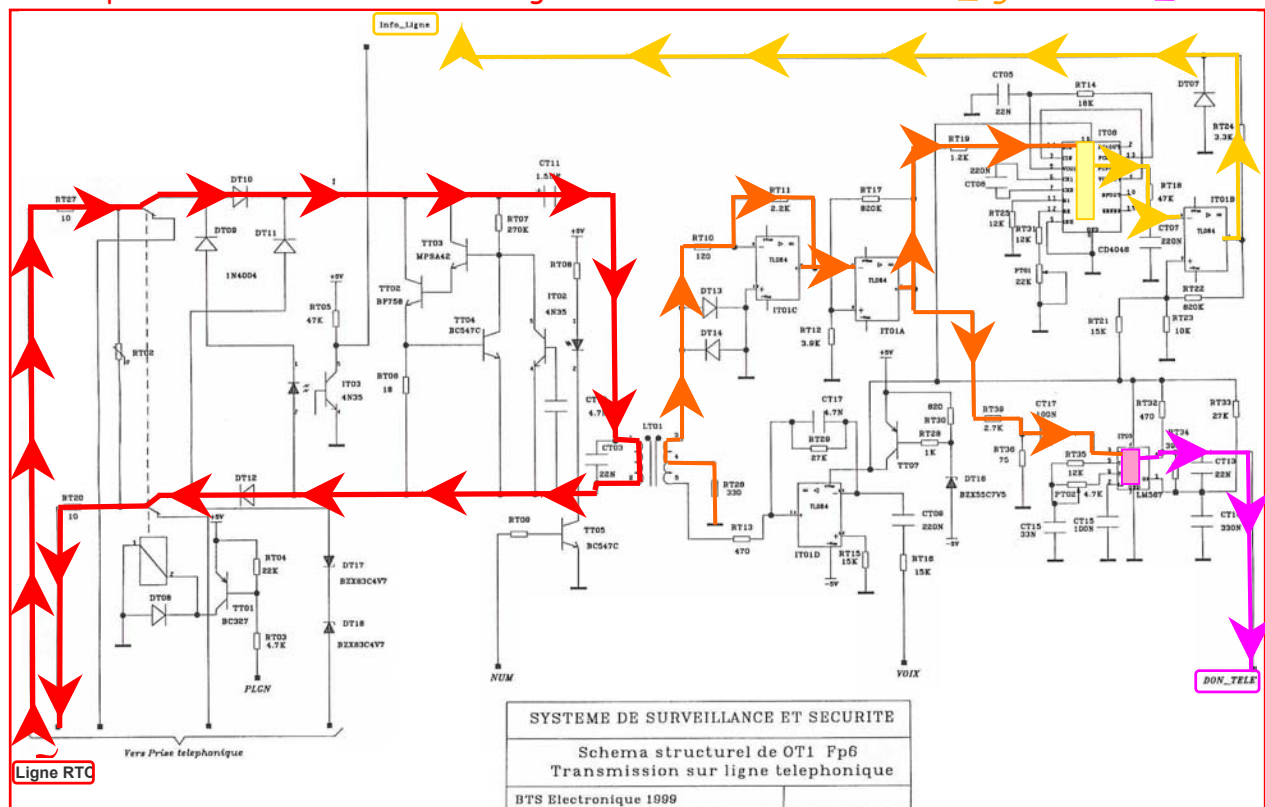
Info_Ligne

CT05
22N
RT14
18K
DT07
RT19
1.2K
IT08
RT24
3.3K
220N
CT08
RT18
47K
RT25
12K
RT31
12K
CD4046
CT07
220N
IT01B
TL084
PT01
22K
RT22
820K
RT21
15K
RT23
10K

RT27
10
DT10
DT09
DT11
1N4004
1
CT11
1.5
RT07
270K
TT03
MPSA42
TT02
BF758
RT05
47K
+5V
TT04
BC547C
+5V
RT08
IT02
4N35
RT02
IT03
4N35
RT06
18
CT
4.7
LT01
CT03
22N
RT11
2.2K
RT10
120
RT17
820K
TL084
IT01C
TL084
IT01A
DT13
DT14
RT12
3.9K
+5V
CT17
4.7N
RT29
27K
RT30
820
RT28
1K
TT07
RT39
2.7K
CT17
100N
RT36
75
DT16
BZX55C7V5
CT09
220N
RT32
470
RT33
27K
RT34
39
IT05
LM567
CT1
22N
CT1
330N
RT35
12K
PT02
4.7K
CT15
33N
CT15
100N
RT26
330
RT13
470
TL084
IT01D
RT15
15K
-5V
RT16
15K
-5V
VOIX
RT09
TT05
BC547C
NUM

RT20
10
DT12
+5V
RT04
22K
DT17
BZX83C4V7
DT08
TT01
BC327
RT03
4.7K
DT18
BZX83C4V7
PLGN
Vers Prise telephonique

Ligne RTC

DON_TELE

SYSTEME DE SURVEILLANCE ET SECURITE
Schema structurel de OT1 Fp6
Transmission sur ligne telephonique
BTS Electronique 1999